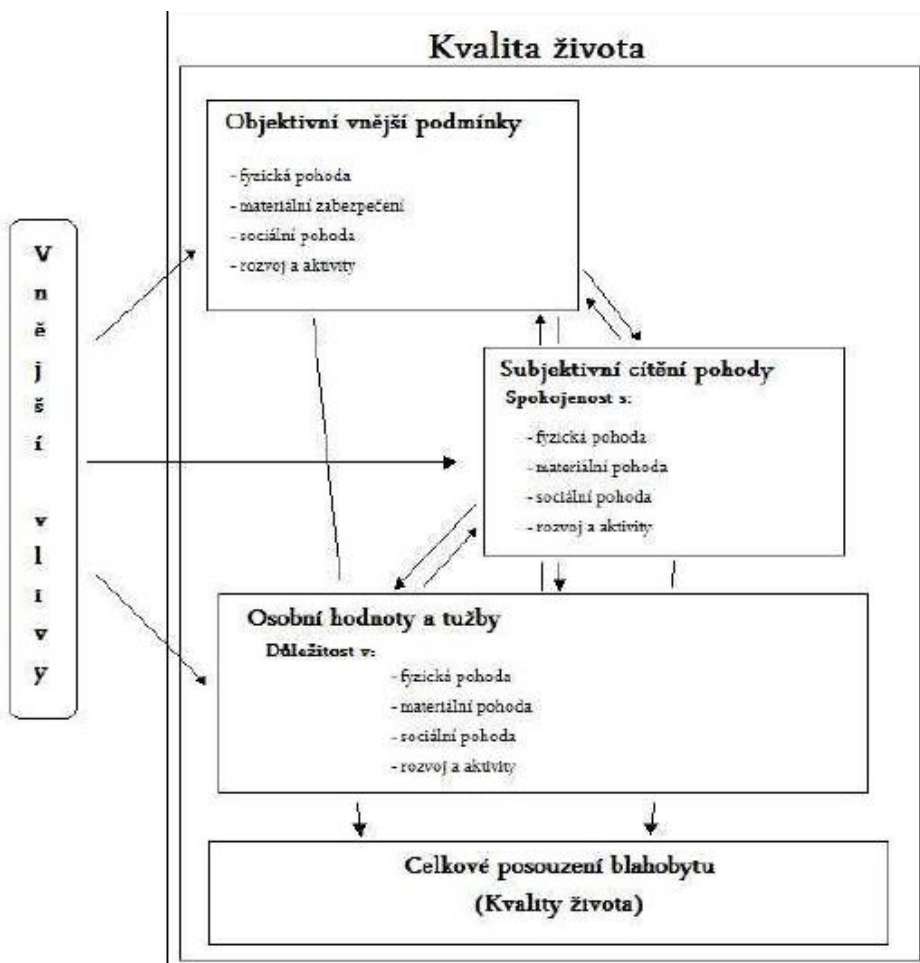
Kvalita života

V
n
ě
j
š
í

v
l
i
v
y

Objektivní vnější podmínky
- fyzická pohoda
- materiální zabezpečení
- sociální pohoda
- rozvoj a aktivity

Subjektivní cítění pohody
Spokojenost s:
- fyzická pohoda
- materiální pohoda
- sociální pohoda
- rozvoj a aktivity

Osobní hodnoty a tužby
Důležitost v:
- fyzická pohoda
- materiální pohoda
- sociální pohoda
- rozvoj a aktivity

Celkové posouzení blahobytu
(Kvality života)